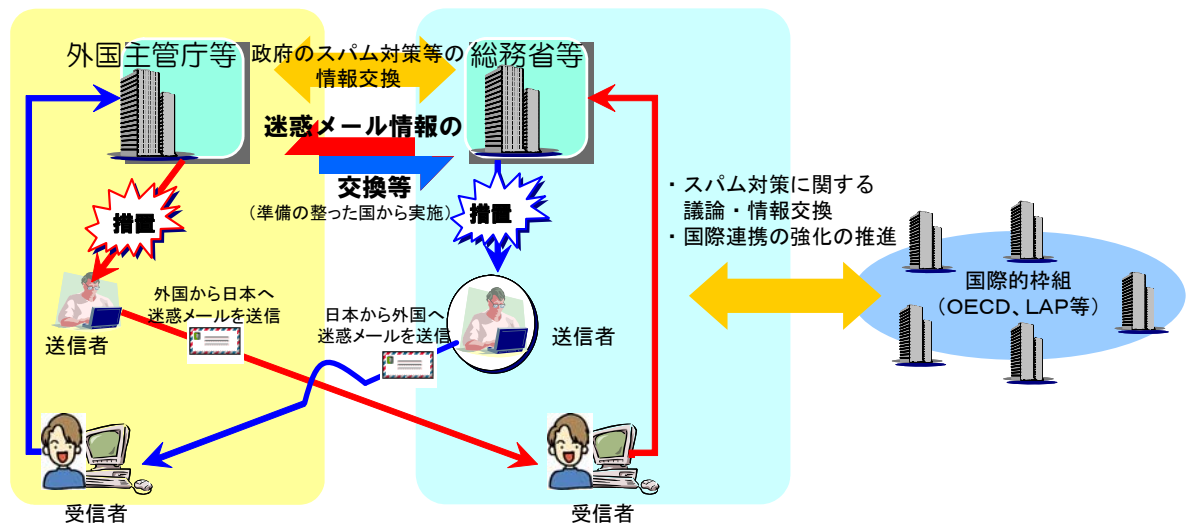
外国主管庁等

政府のスパム対策等の情報交換

総務省等

迷惑メール情報の

交換等

（準備の整った国から実施）

措置

措置

外国から日本へ迷惑メールを送信

日本から外国へ迷惑メールを送信

送信者

送信者

受信者

受信者

・スパム対策に関する議論・情報交換
・国際連携の強化の推進

国際的枠組
（OECD、LAP等）